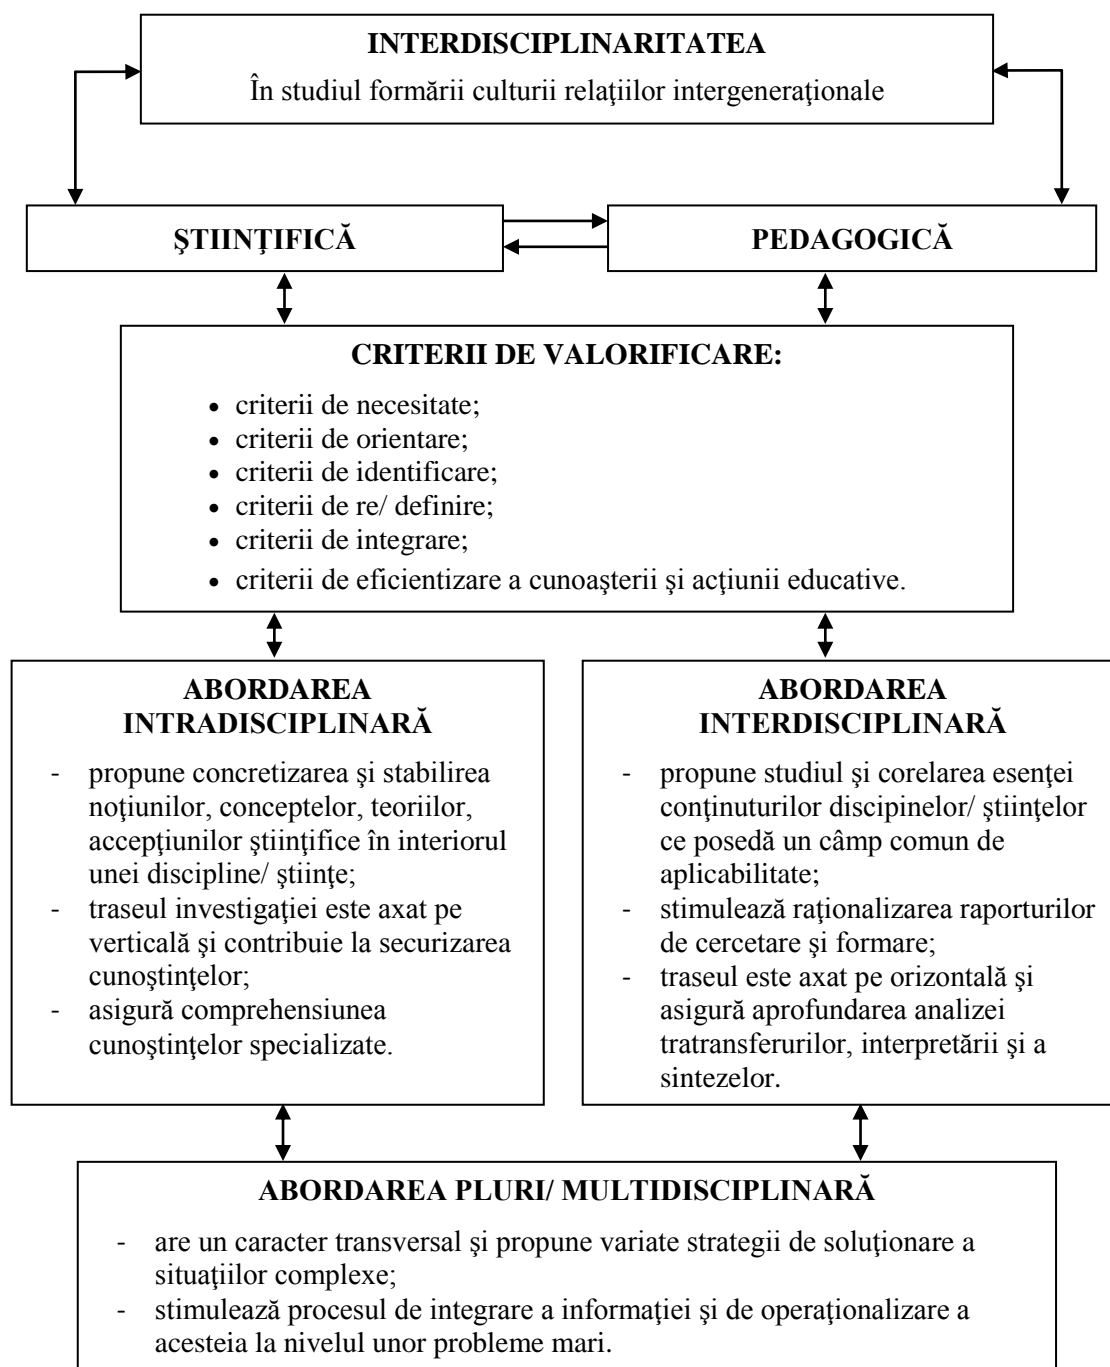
**INTERDISCIPLINARITATEA**

În studiul formării culturii relaţiilor intergeneraţionale

**ŞTIINŢIFICĂ**

**PEDAGOGICĂ**

**CRITERII DE VALORIFICARE:**

- criterii de necesitate;
- criterii de orientare;
- criterii de identificare;
- criterii de re/ definire;
- criterii de integrare;
- criterii de eficientizare a cunoaşterii şi acţiunii educative.

**ABORDAREA INTRADISCIPLINARĂ**

- propune concretizarea şi stabilirea noţiunilor, conceptelor, teoriilor, accepţiunilor ştiinţifice în interiorul unei discipline/ ştiinţe;
- traseul investigaţiei este axat pe verticală şi contribuie la securizarea cunoştinţelor;
- asigură comprehensiunea cunoştinţelor specializate.

**ABORDAREA INTERDISCIPLINARĂ**

- propune studiul şi corelarea esenţei conţinuturilor discipinelor/ ştiinţelor ce posedă un câmp comun de aplicabilitate;
- stimulează raţionalizarea raporturilor de cercetare şi formare;
- traseul este axat pe orizontală şi asigură aprofundarea analizei tratransferurilor, interpretării şi a sintezelor.

**ABORDAREA PLURI/ MULTIDISCIPLINARĂ**

- are un caracter transversal şi propune variate strategii de soluţionare a situaţiilor complexe;
- stimulează procesul de integrare a informaţiei şi de operaţionalizare a acesteia la nivelul unor probleme mari.